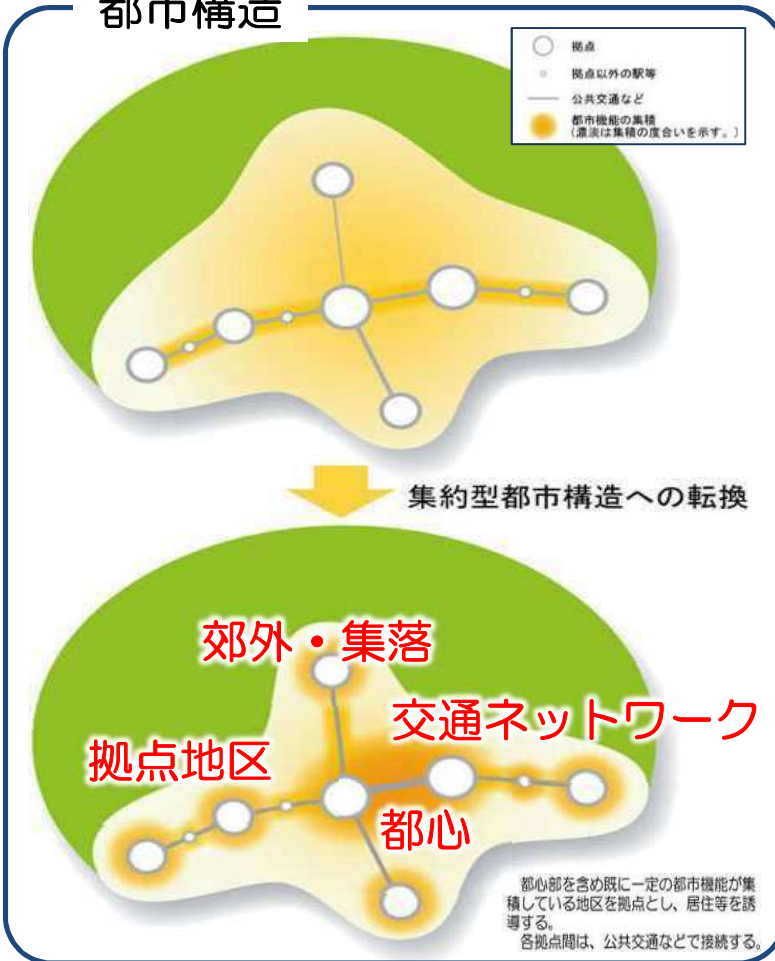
都市構造

拠点
拠点以外の駅等
公共交通など
都市機能の集積
(濃淡は集積の度合いを示す。)

集約型都市構造への転換

郊外・集落
交通ネットワーク
拠点地区
都心

都心部を含め既に一定の都市機能が集積している地区を拠点とし、居住等を誘導する。
各拠点間は、公共交通などで接続する。